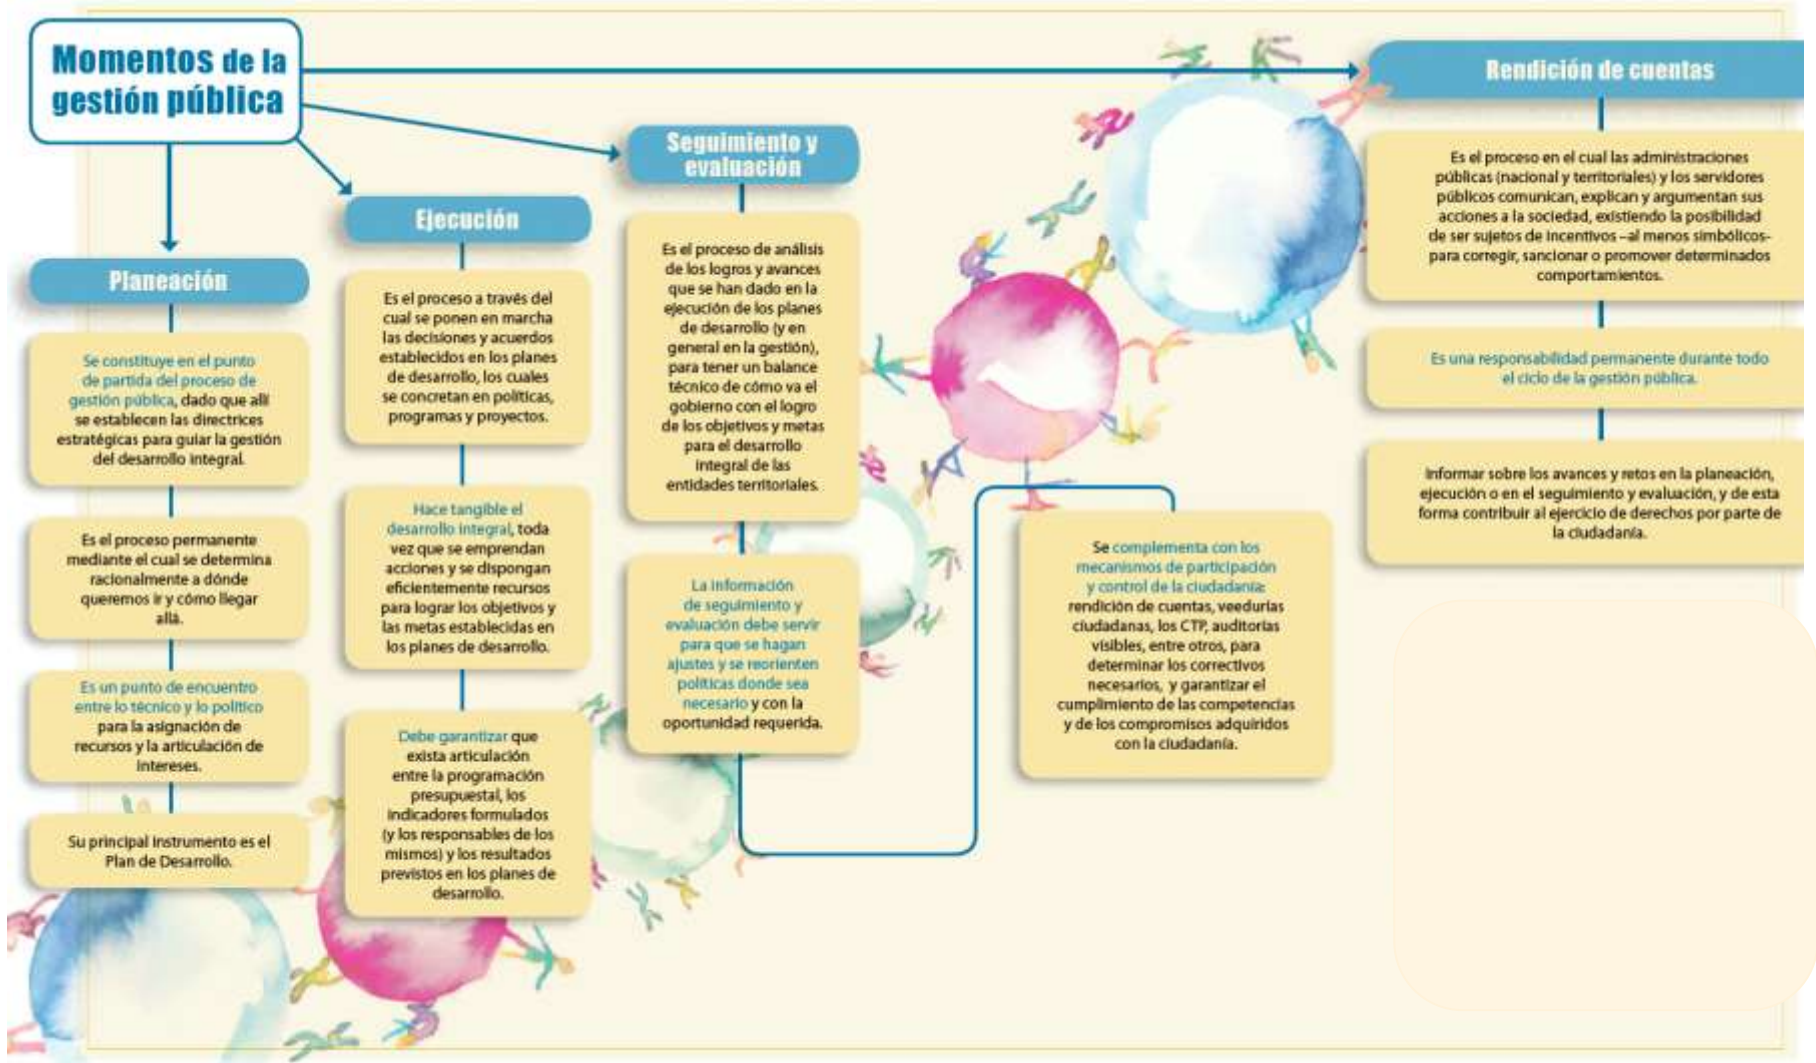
Momentos de la gestión pública

Planeación

Se constituye en el punto de partida del proceso de gestión pública, dado que allí se establecen las directrices estratégicas para guiar la gestión del desarrollo integral.

Es el proceso permanente mediante el cual se determina racionalmente a dónde queremos ir y cómo llegar allá.

Es un punto de encuentro entre lo técnico y lo político para la asignación de recursos y la articulación de intereses.

Su principal instrumento es el Plan de Desarrollo.

Ejecución

Es el proceso a través del cual se ponen en marcha las decisiones y acuerdos establecidos en los planes de desarrollo, los cuales se concretan en políticas, programas y proyectos.

Hace tangible el desarrollo integral, toda vez que se emprendan acciones y se dispongan eficientemente recursos para lograr los objetivos y las metas establecidas en los planes de desarrollo.

Debe garantizar que exista articulación entre la programación presupuestal, los indicadores formulados (y los responsables de los mismos) y los resultados previstos en los planes de desarrollo.

Seguimiento y evaluación

Es el proceso de análisis de los logros y avances que se han dado en la ejecución de los planes de desarrollo (y en general en la gestión), para tener un balance técnico de cómo va el gobierno con el logro de los objetivos y metas para el desarrollo integral de las entidades territoriales.

La información de seguimiento y evaluación debe servir para que se hagan ajustes y se reorienten políticas donde sea necesario y con la oportunidad requerida.

Se complementa con los mecanismos de participación y control de la ciudadanía: rendición de cuentas, veedurías ciudadanas, los CTP, auditorías visibles, entre otros, para determinar los correctivos necesarios, y garantizar el cumplimiento de las competencias y de los compromisos adquiridos con la ciudadanía.

Rendición de cuentas

Es el proceso en el cual las administraciones públicas (nacional y territoriales) y los servidores públicos comunican, explican y argumentan sus acciones a la sociedad, existiendo la posibilidad de ser sujetos de incentivos –al menos simbólicos- para corregir, sancionar o promover determinados comportamientos.

Es una responsabilidad permanente durante todo el ciclo de la gestión pública.

Informar sobre los avances y retos en la planeación, ejecución o en el seguimiento y evaluación, y de esta forma contribuir al ejercicio de derechos por parte de la ciudadanía.